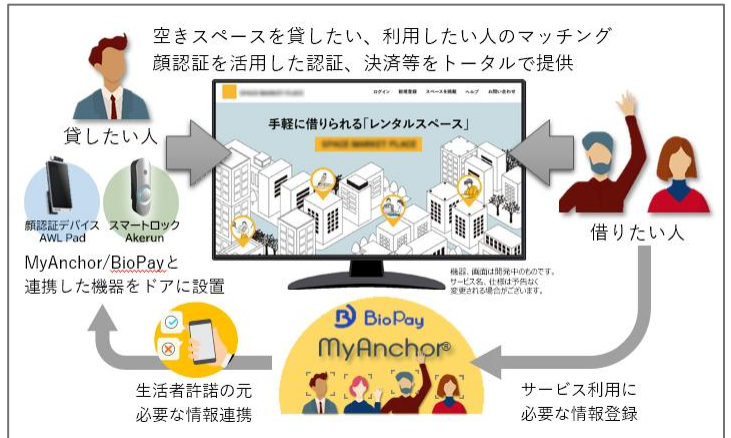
空きスペースを貸したい、利用したい人のマッチング
顔認証を活用した認証、決済等をトータルで提供

貸したい人

SPACE MARKET PLACE

ログイン 新規登録 スペースを探す ヘルプ お問い合わせ

手軽に借りられる「レンタルスペース」

SPACE MARKET PLACE

顔認証デバイス AWL Pad

スマートロック Akerun

借りたい人

MyAnchor/BioPayと連携した機器をドアに設置

機器、画面は開発中のものです。サービス名、仕様は予告なく変更される場合がございます。

BioPay

MyAnchor®

生活者許諾の元必要な情報連携

サービス利用に必要な情報登録